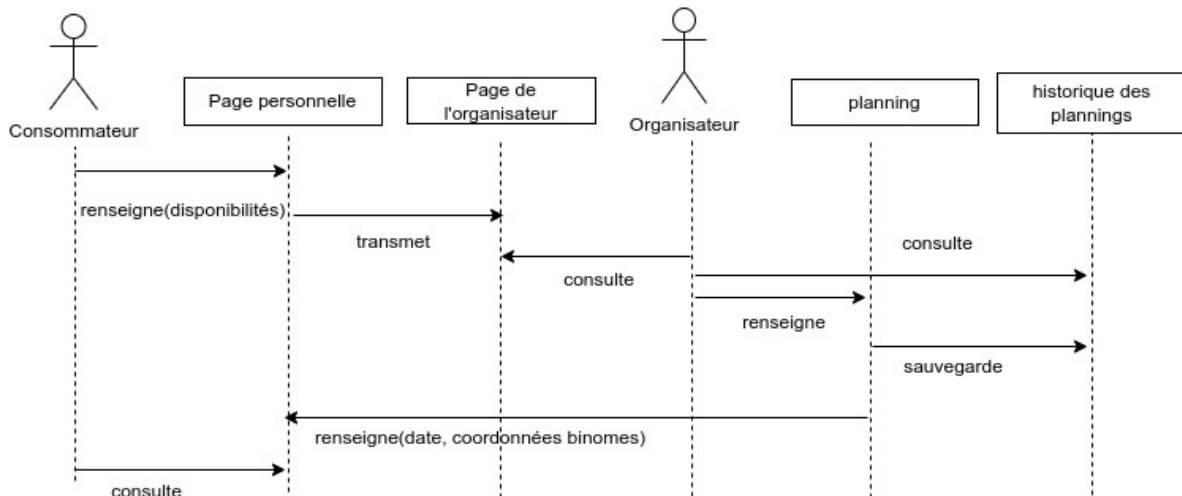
Consommateur

Page personnelle

Page de l'organisateur

Organisateur

planning

historique des plannings

renseigne(disponibilités)

transmet

consulte

consulte

renseigne

sauvegarde

renseigne(date, coordonnées binomes)

consulte